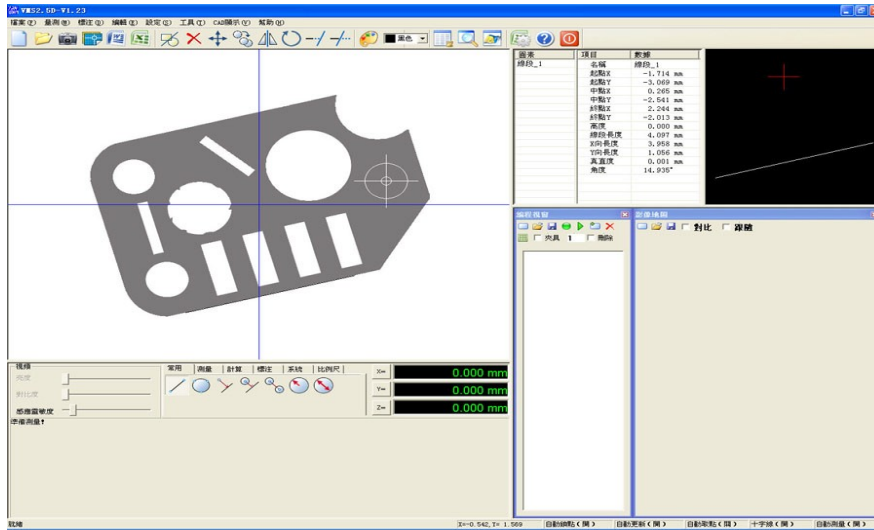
VMS2.5D-V1.23

檔案(F) 量測(M) 標注(D) 編輯(E) 設定(S) 工具(T) CAD顯示(V) 幫助(H)

黑色

| 圖素 | 項目 | 數據 |
|---|---|---|
| 線段_1 | 名稱 | 線段_1 |
| | 起點X | -1.714 mm |
| | 起點Y | -3.069 mm |
| | 中點X | 0.265 mm |
| | 中點Y | -2.541 mm |
| | 終點X | 2.244 mm |
| | 終點Y | -2.013 mm |
| | 高度 | 0.000 mm |
| | 線段長度 | 4.097 mm |
| | X向長度 | 3.958 mm |
| | Y向長度 | 1.056 mm |
| | 真直度 | 0.001 mm |
| | 角度 | 14.935° |

編程視窗

夾具 1 刪除

影像地圖

對比 跟隨

視頻

亮度

對比度

感應靈敏度

常用 測量 計算 標注 系統 比例尺

X= 0.000 mm

Y= 0.000 mm

Z= 0.000 mm

準備測量!

就緒

X=-0.542, Y= 1.569

自動抓點(開) 自動更新(開) 自動取點(開) 十字線(開) 自動測量(開)